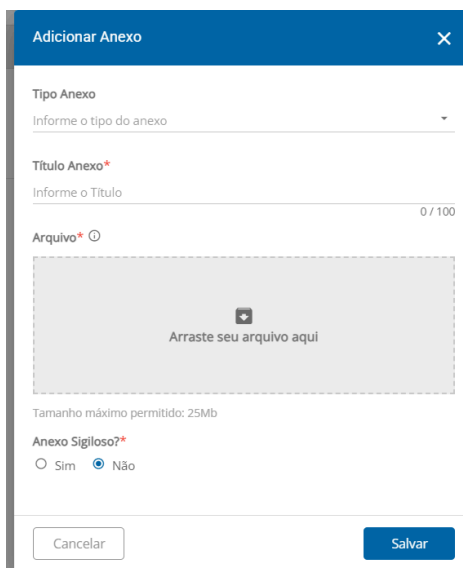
Adicionar Anexo

Tipo Anexo
Informe o tipo do anexo

Título Anexo*
Informe o Título
0 / 100

Arquivo*

Arraste seu arquivo aqui

Tamanho máximo permitido: 25Mb

Anexo Sigiloso?*
Sim Não

Cancelar
Salvar